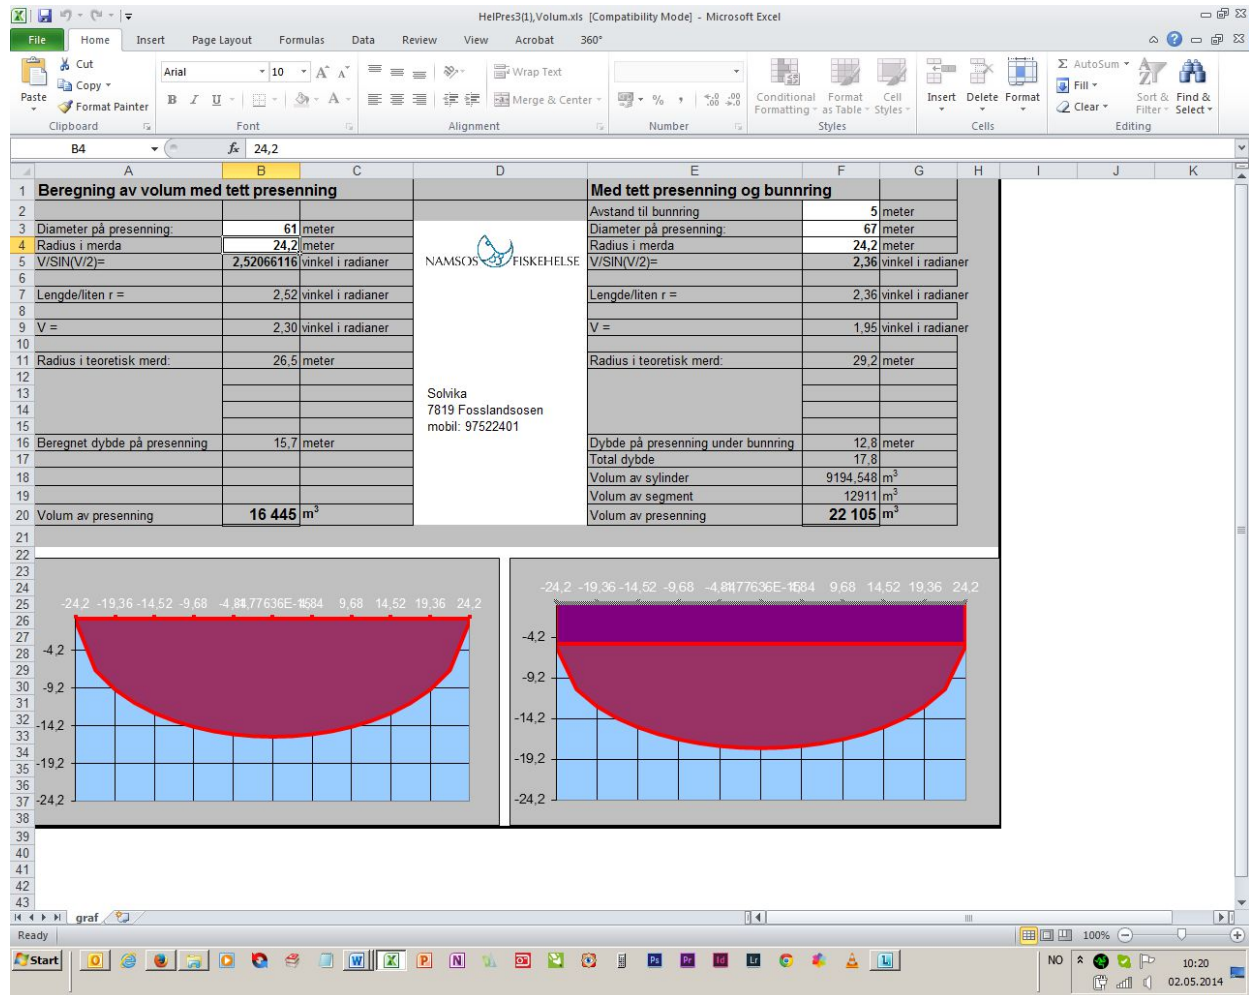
HelPres3(1),Volum.xls [Compatibility Mode] - Microsoft Excel

File Home Insert Page Layout Formulas Data Review View Acrobat 360°

Paste Cut Copy Format Painter Clipboard
Arial 10 Font
Wrap Text Merge & Center Alignment
% , Number
Conditional Formatting Format as Table Cell Styles Styles
Insert Delete Format Cells
AutoSum Fill Clear Sort & Filter Find & Select Editing

B4 $f_x$ 24,2

| | A | B | C | D | E | F | G |
|---|---|---|---|---|---|---|---|
| 1 | Beregning av volum med tett presenning | | | | Med tett presenning og bunnring | | |
| 2 | | | | | Avstand til bunnring | 5 | meter |
| 3 | Diameter på presenning: | 61 | meter | | Diameter på presenning: | 67 | meter |
| 4 | Radius i merda | 24,2 | meter | | Radius i merda | 24,2 | meter |
| 5 | V/SIN(V/2)= | 2,52066116 | vinkel i radianer | NAMSOS FISKEHELSE | V/SIN(V/2)= | 2,36 | vinkel i radianer |
| 6 | | | | | | | |
| 7 | Lengde/liten r = | 2,52 | vinkel i radianer | | Lengde/liten r = | 2,36 | vinkel i radianer |
| 8 | | | | | | | |
| 9 | V = | 2,30 | vinkel i radianer | | V = | 1,95 | vinkel i radianer |
| 10 | | | | | | | |
| 11 | Radius i teoretisk merd: | 26,5 | meter | | Radius i teoretisk merd: | 29,2 | meter |
| 12 | | | | | | | |
| 13 | | | | Solvika | | | |
| 14 | | | | 7819 Fosslandsosen | | | |
| 15 | | | | mobil: 97522401 | | | |
| 16 | Beregnet dybde på presenning | 15,7 | meter | | Dybde på presenning under bunnring | 12,8 | meter |
| 17 | | | | | Total dybde | 17,8 | |
| 18 | | | | | Volum av sylinder | 9194,548 | $m^3$ |
| 19 | | | | | Volum av segment | 12911 | $m^3$ |
| 20 | Volum av presenning | 16 445 | $m^3$ | | Volum av presenning | 22 105 | $m^3$ |

-24,2 -19,36 -14,52 -9,68 -4,84 1,77636E-15 84 9,68 14,52 19,36 24,2
-4,2 -9,2 -14,2 -19,2 -24,2

-24,2 -19,36 -14,52 -9,68 -4,84 1,77636E-15 84 9,68 14,52 19,36 24,2
-4,2 -9,2 -14,2 -19,2 -24,2

graf
Ready 100%
Start
NO 10:20 02.05.2014